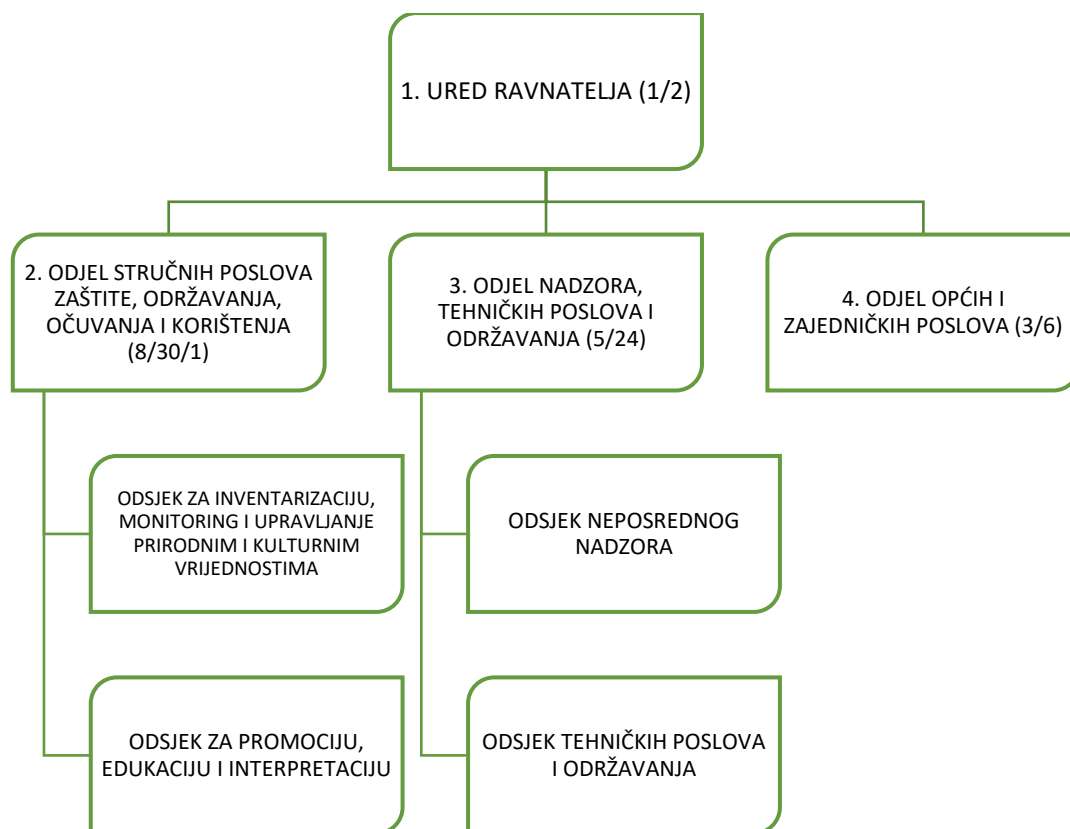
1. URED RAVNATELJA (1/2)

2. ODJEL STRUČNIH POSLOVA ZAŠTITE, ODRŽAVANJA, OČUVANJA I KORIŠTENJA (8/30/1)

3. ODJEL NADZORA, TEHNIČKIH POSLOVA I ODRŽAVANJA (5/24)

4. ODJEL OPĆIH I ZAJEDNIČKIH POSLOVA (3/6)

ODSJEK ZA INVENTARIZACIJU, MONITORING I UPRAVLJANJE PRIRODNIM I KULTURNIM VRIJEDNOSTIMA

ODSJEK ZA PROMOCIJU, EDUKACIJU I INTERPRETACIJU

ODSJEK NEPOSREDNOG NADZORA

ODSJEK TEHNIČKIH POSLOVA I ODRŽAVANJA